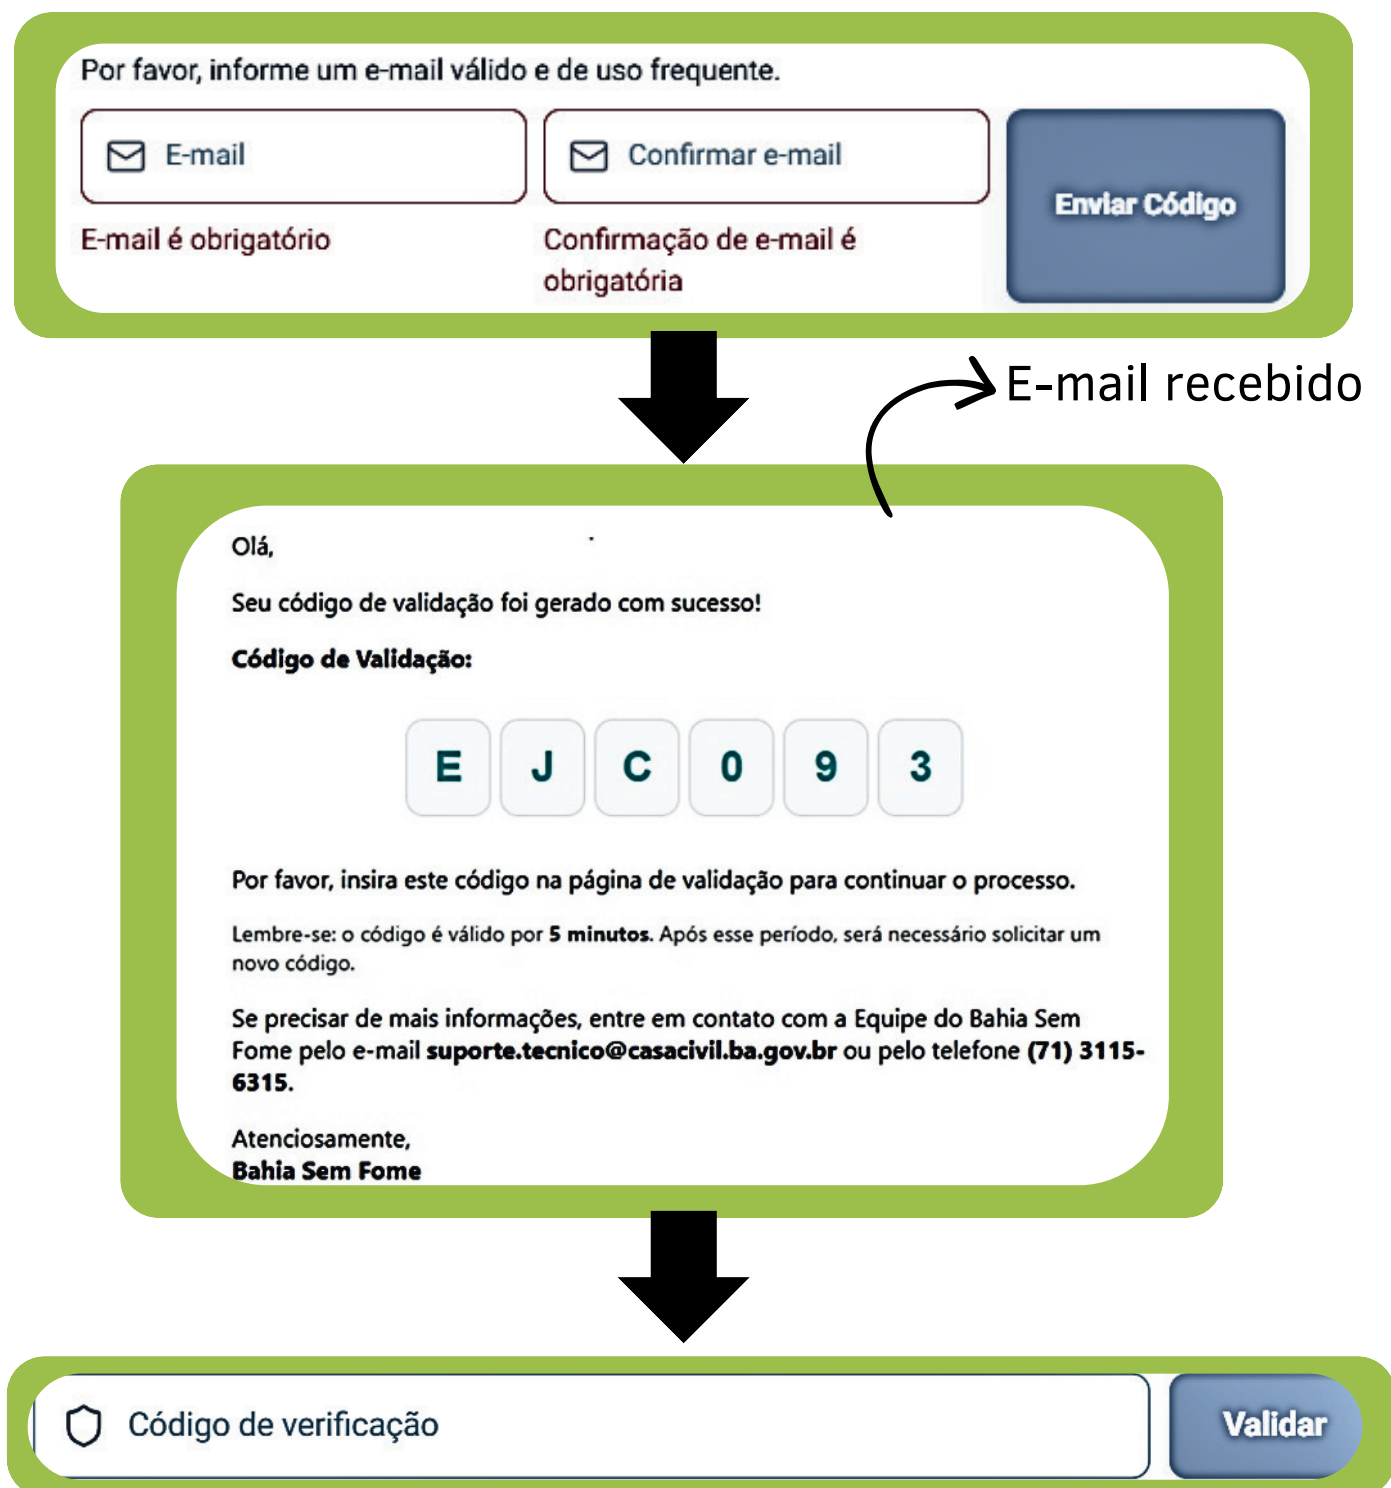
Por favor, informe um e-mail válido e de uso frequente.

E-mail

Confirmar e-mail

Enviar Código

E-mail é obrigatório

Confirmação de e-mail é obrigatória

E-mail recebido

Olá,

Seu código de validação foi gerado com sucesso!

**Código de Validação:**

E J C 0 9 3

Por favor, insira este código na página de validação para continuar o processo.

Lembre-se: o código é válido por **5 minutos**. Após esse período, será necessário solicitar um novo código.

Se precisar de mais informações, entre em contato com a Equipe do Bahia Sem Fome pelo e-mail **suporte.tecnico@casacivil.ba.gov.br** ou pelo telefone **(71) 3115-6315.**

Atenciosamente,
**Bahia Sem Fome**

Código de verificação

Validar